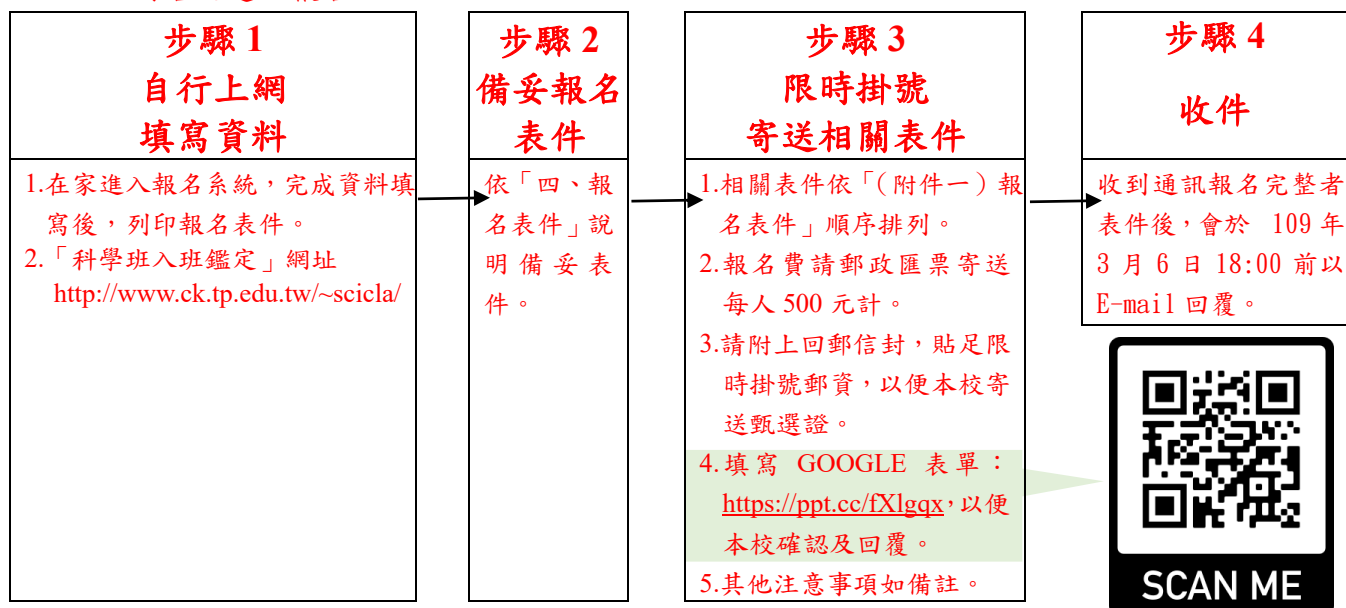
步驟 1
自行上網
填寫資料

1.在家進入報名系統，完成資料填寫後，列印報名表件。
2.「科學班入班鑑定」網址
http://www.ck.tp.edu.tw/~scicla/

步驟 2
備妥報名表件

依「四、報名表件」說明備妥表件。

步驟 3
限時掛號
寄送相關表件

1.相關表件依「(附件一)報名表件」順序排列。
2.報名費請郵政匯票寄送每人 500 元計。
3.請附上回郵信封，貼足限時掛號郵資，以便本校寄送甄選證。
4.填寫 GOOGLE 表單：https://ppt.cc/fXlgqx，以便本校確認及回覆。
5.其他注意事項如備註。

步驟 4
收件

收到通訊報名完整者表件後，會於 109 年 3 月 6 日 18:00 前以 E-mail 回覆。

SCAN ME